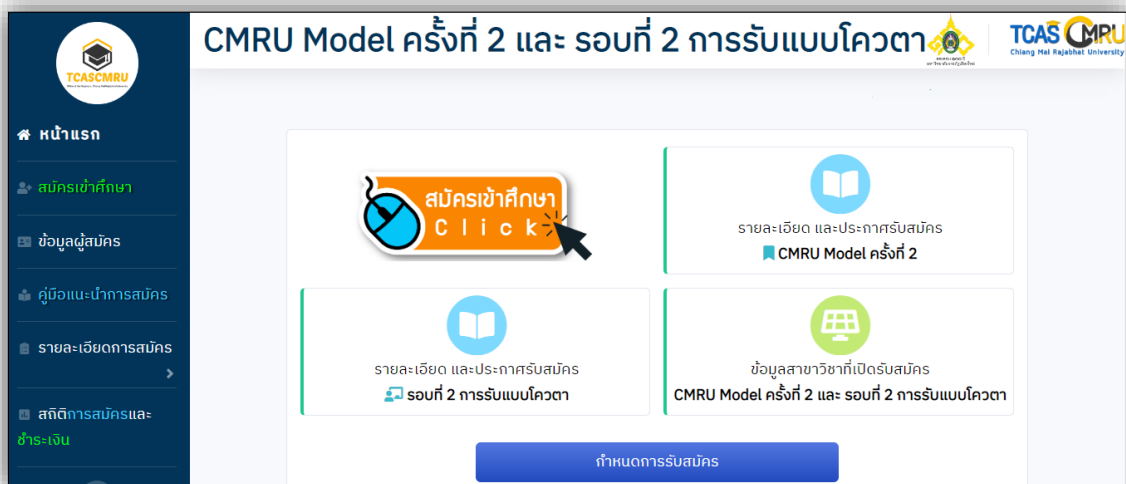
TCASCMRU

หน้าแรก

สมัครเข้าศึกษา

ข้อมูลผู้สมัคร

คู่มือแนะนำการสมัคร

รายละเอียดการสมัคร

สถิติการสมัครและชำระเงิน

CMRU Model ครั้งที่ 2 และ รอบที่ 2 การรับแบบโควตา

TCAS CMRU Chiang Mai Rajabhat University

สมัครเข้าศึกษา Click

รายละเอียด และประกาศรับสมัคร
CMRU Model ครั้งที่ 2

รายละเอียด และประกาศรับสมัคร
รอบที่ 2 การรับแบบโควตา

ข้อมูลสาขาวิชาที่เปิดรับสมัคร
CMRU Model ครั้งที่ 2 และ รอบที่ 2 การรับแบบโควตา

กำหนดการรับสมัคร